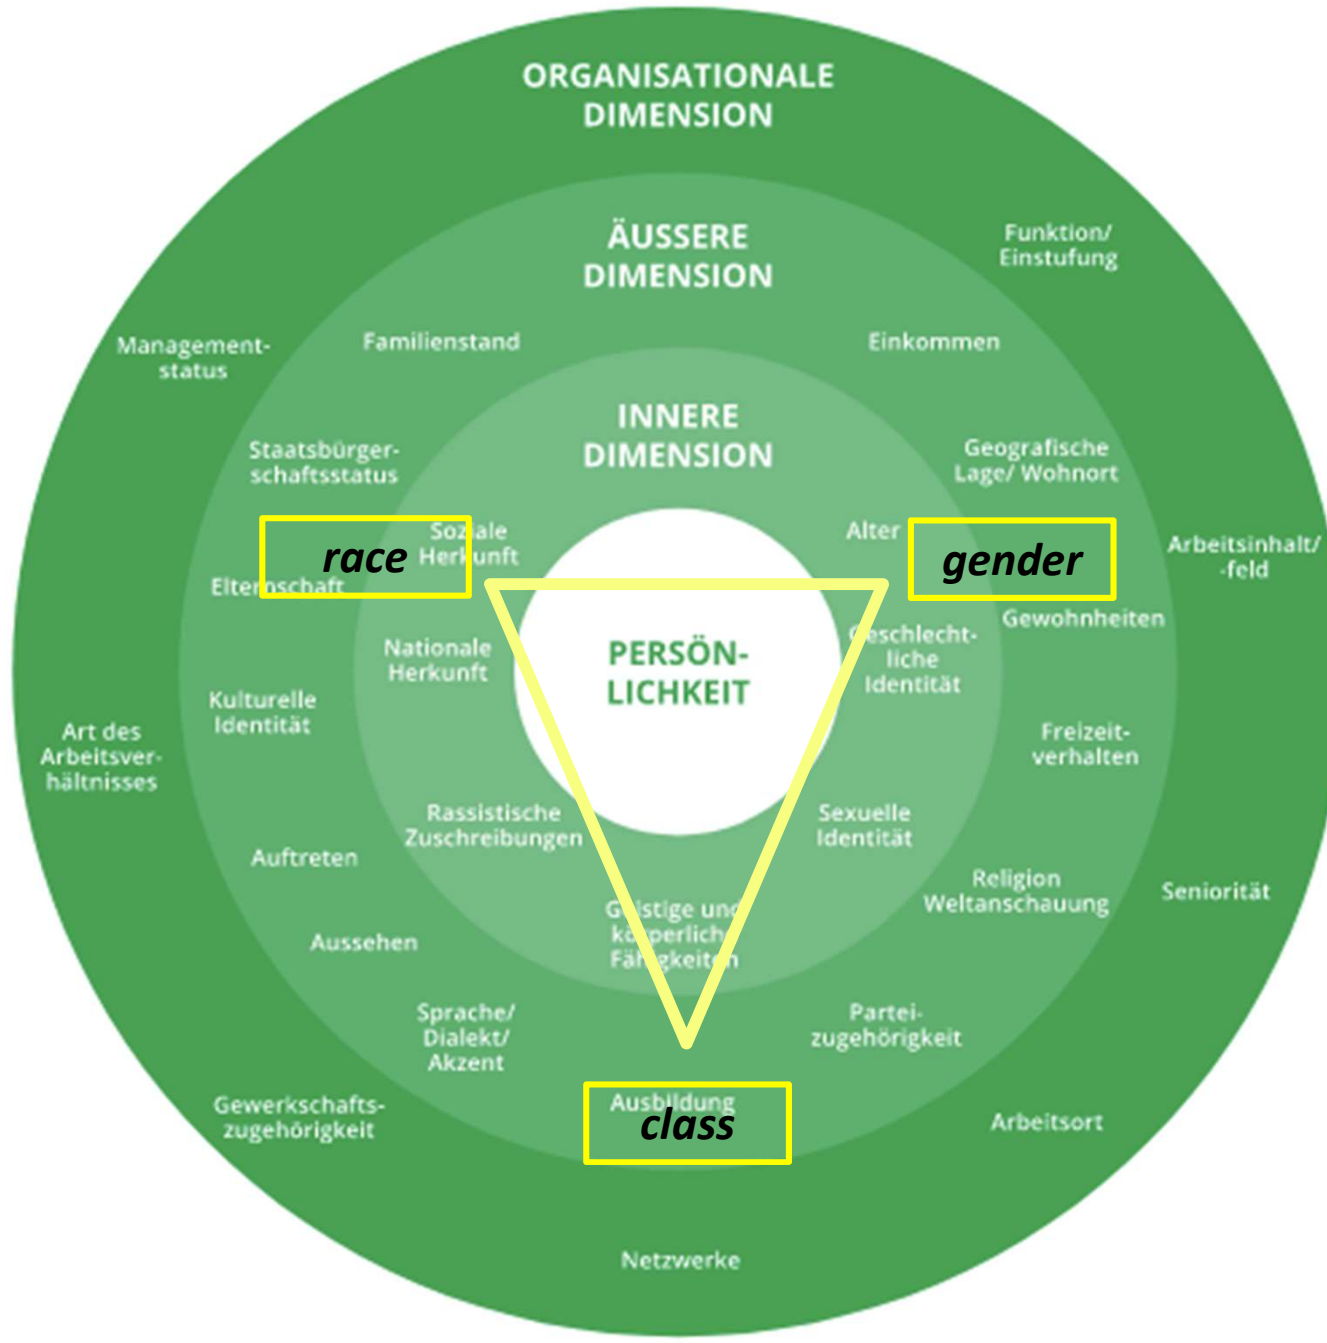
ORGANISATIONALE DIMENSION

ÄUSSERE DIMENSION

INNERE DIMENSION

PERSÖNLICHKEIT

Funktion/ Einstufung

Management-status

Familienstand

Einkommen

Staatsbürger-schaftsstatus

Geografische Lage/ Wohnort

Soziale Herkunft

race

Alter

gender

Arbeitsinhalt/ -feld

Elternschaft

Gewohnheiten

Nationale Herkunft

Geschlecht-liche Identität

Kulturelle Identität

Art des Arbeitsver-hältnisses

Freizeit-verhalten

Rassistische Zuschreibungen

Sexuelle Identität

Auftreten

Religion Weltanschauung

Seniorität

Geistige und körperliche Fähigkeiten

Aussehen

Sprache/ Dialekt/ Akzent

Partei-zugehörigkeit

Ausbildung

class

Gewerkschafts-zugehörigkeit

Arbeitsort

Netzwerke